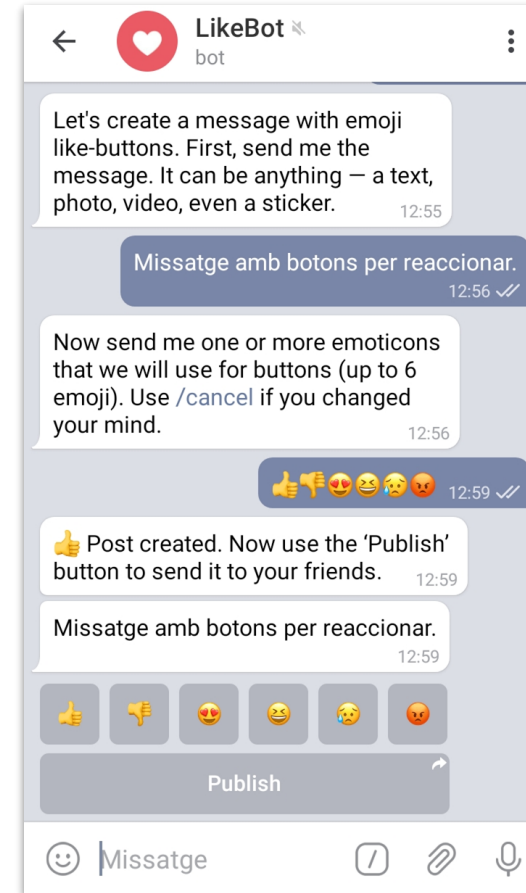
LikeBot
bot

Let's create a message with emoji like-buttons. First, send me the message. It can be anything — a text, photo, video, even a sticker. 12:55

Missatge amb botons per reaccionar. 12:56

Now send me one or more emoticons that we will use for buttons (up to 6 emoji). Use /cancel if you changed your mind. 12:56

👍👎😍😆😥😡 12:59

👍 Post created. Now use the 'Publish' button to send it to your friends. 12:59

Missatge amb botons per reaccionar. 12:59

👍 👎 😍 😆 😥 😡

Publish

Missatge